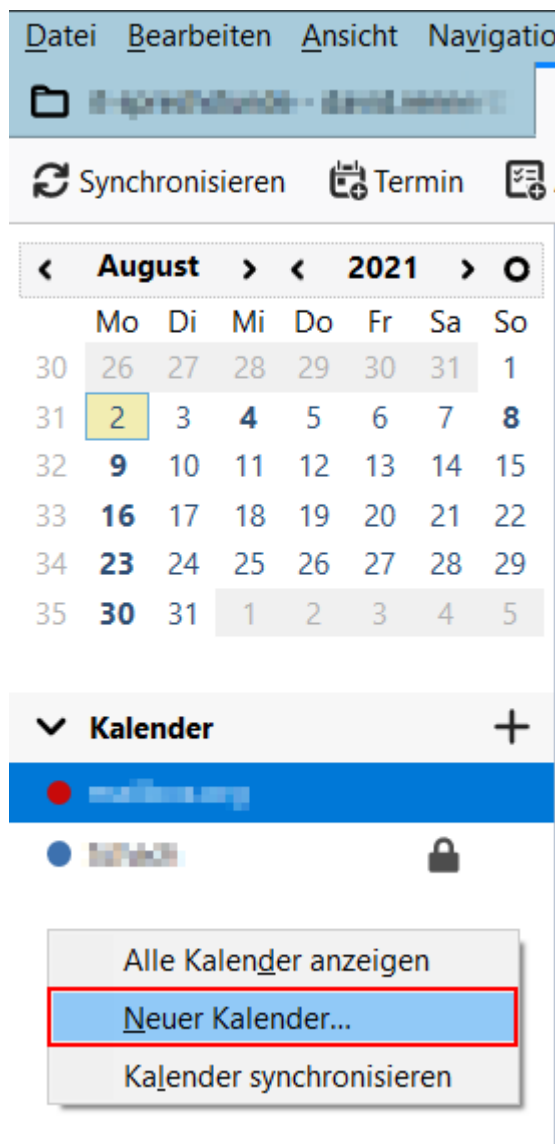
Datei Bearbeiten Ansicht Navigatio

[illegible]

Synchronisieren Termin

August 2021

| | Mo | Di | Mi | Do | Fr | Sa | So |
|---|---|---|---|---|---|---|---|
| 30 | 26 | 27 | 28 | 29 | 30 | 31 | 1 |
| 31 | 2 | 3 | 4 | 5 | 6 | 7 | 8 |
| 32 | 9 | 10 | 11 | 12 | 13 | 14 | 15 |
| 33 | 16 | 17 | 18 | 19 | 20 | 21 | 22 |
| 34 | 23 | 24 | 25 | 26 | 27 | 28 | 29 |
| 35 | 30 | 31 | 1 | 2 | 3 | 4 | 5 |

Kalender +

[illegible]

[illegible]

Alle Kalender anzeigen
Neuer Kalender...
Kalender synchronisieren